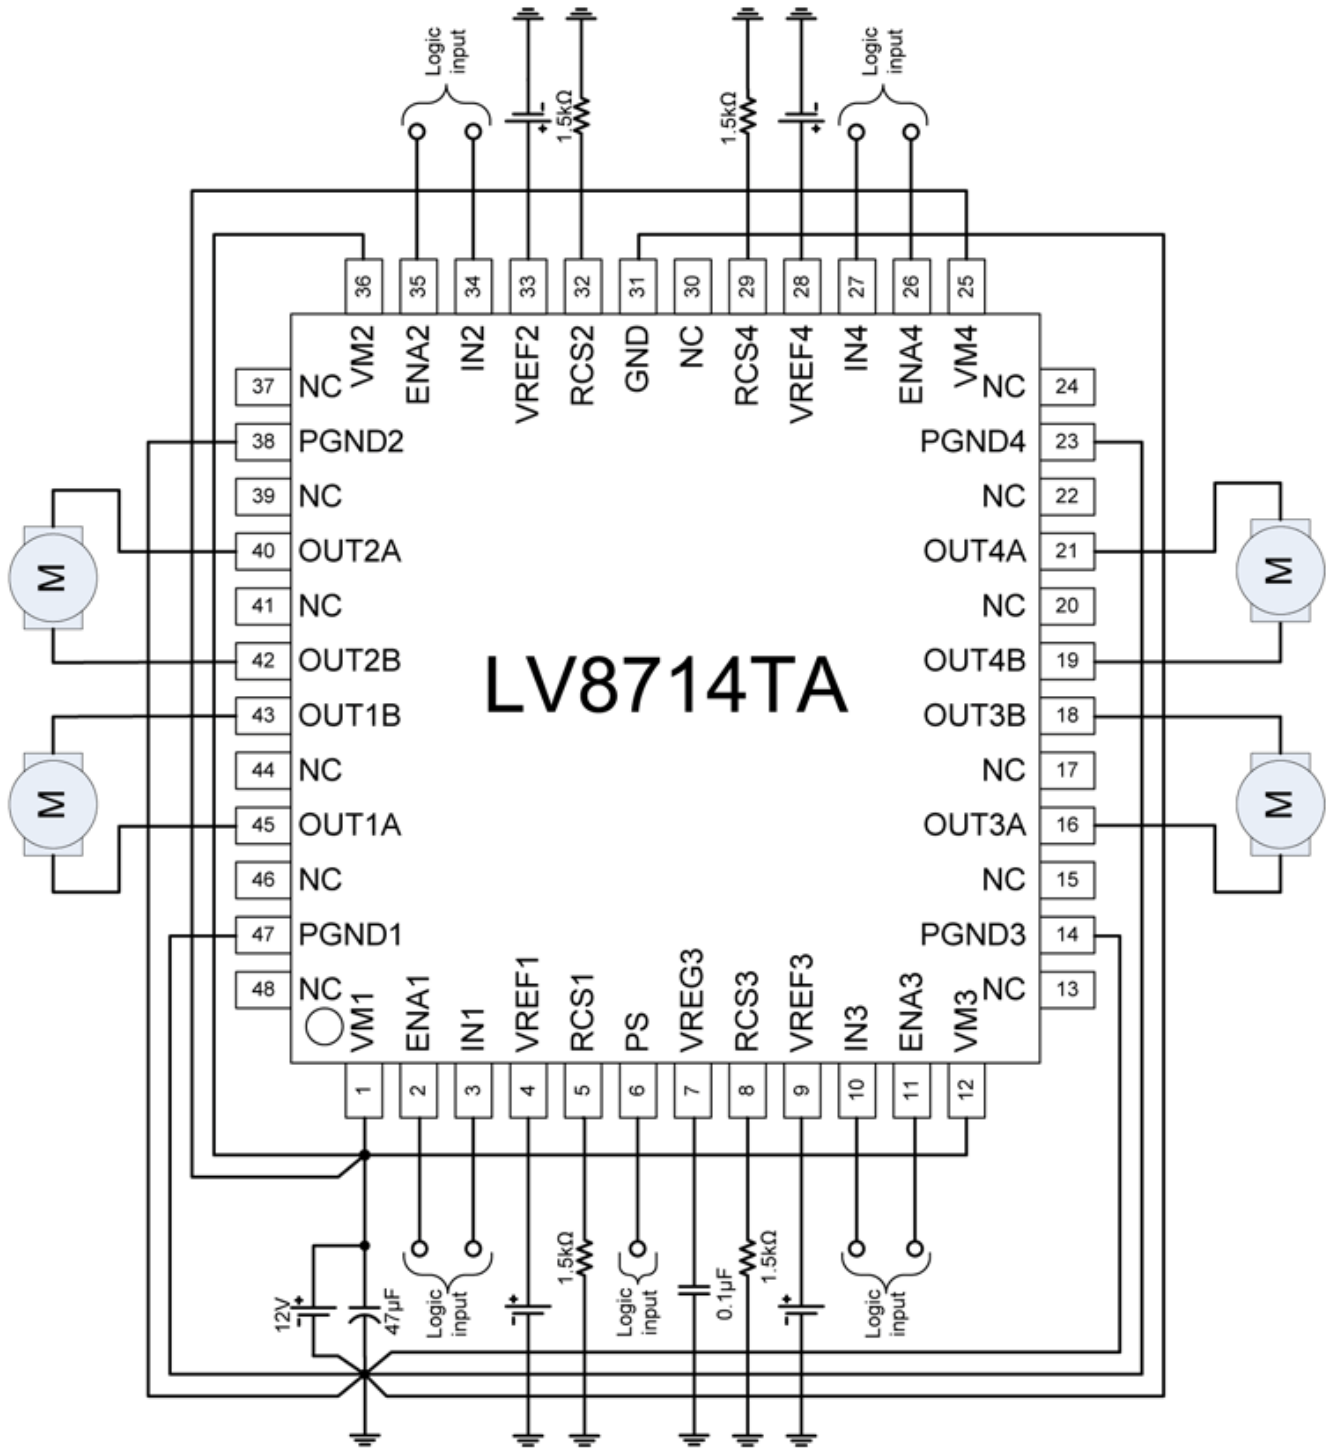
Logic input

1.5kΩ

1.5kΩ

Logic input

36 35 34 33 32 31 30 29 28 27 26 25

VM2 ENA2 IN2 VREF2 RCS2 GND NC RCS4 VREF4 IN4 ENA4 VM4

37 NC
38 PGND2
39 NC
40 OUT2A
41 NC
42 OUT2B
43 OUT1B
44 NC
45 OUT1A
46 NC
47 PGND1
48 NC

NC 24
PGND4 23
NC 22
OUT4A 21
NC 20
OUT4B 19
OUT3B 18
NC 17
OUT3A 16
NC 15
PGND3 14
NC 13

M M M M

LV8714TA

VM1 ENA1 IN1 VREF1 RCS1 PS VREG3 RCS3 VREF3 IN3 ENA3 VM3

1 2 3 4 5 6 7 8 9 10 11 12

12V 47µF

Logic input

1.5kΩ

Logic input

0.1µF

1.5kΩ

Logic input